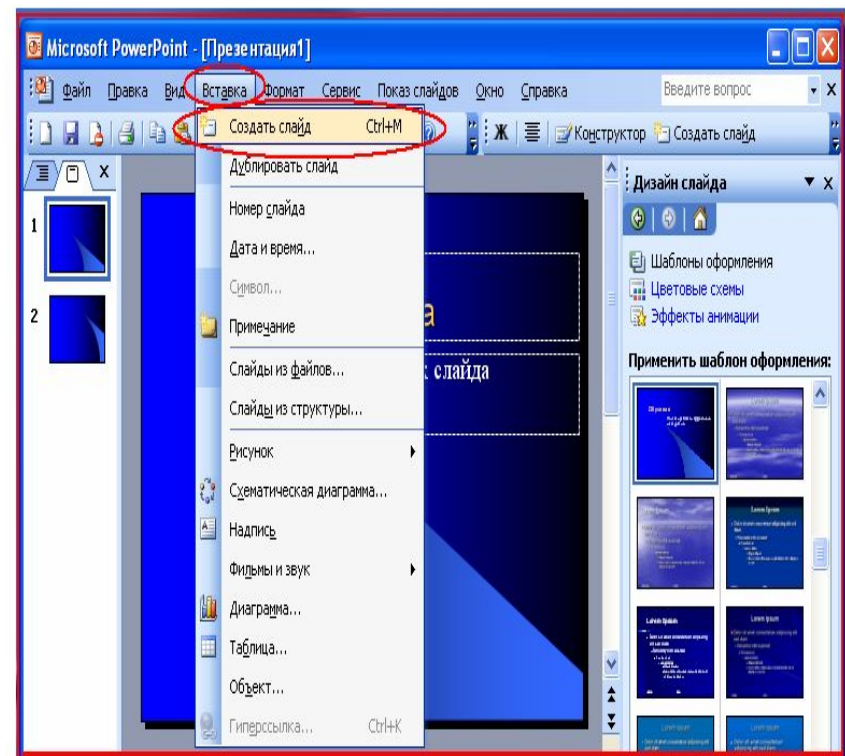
Microsoft PowerPoint - [Презентация1]

Файл Правка Вид Вставка Формат Сервис Показ слайдов Окно Справка

Введите вопрос

Ж Конструктор Создать слайд

Создать слайд Ctrl+M
Дублировать слайд
Номер слайда
Дата и время...
Символ...
Примечание
Слайды из файлов...
Слайды из структуры...
Рисунок
Схематическая диаграмма...
Надпись
Фильмы и звук
Диаграмма...
Таблица...
Объект...
Гиперссылка... Ctrl+K

1
2

а
слайда

Дизайн слайда
Шаблоны оформления
Цветовые схемы
Эффекты анимации
Применить шаблон оформления: